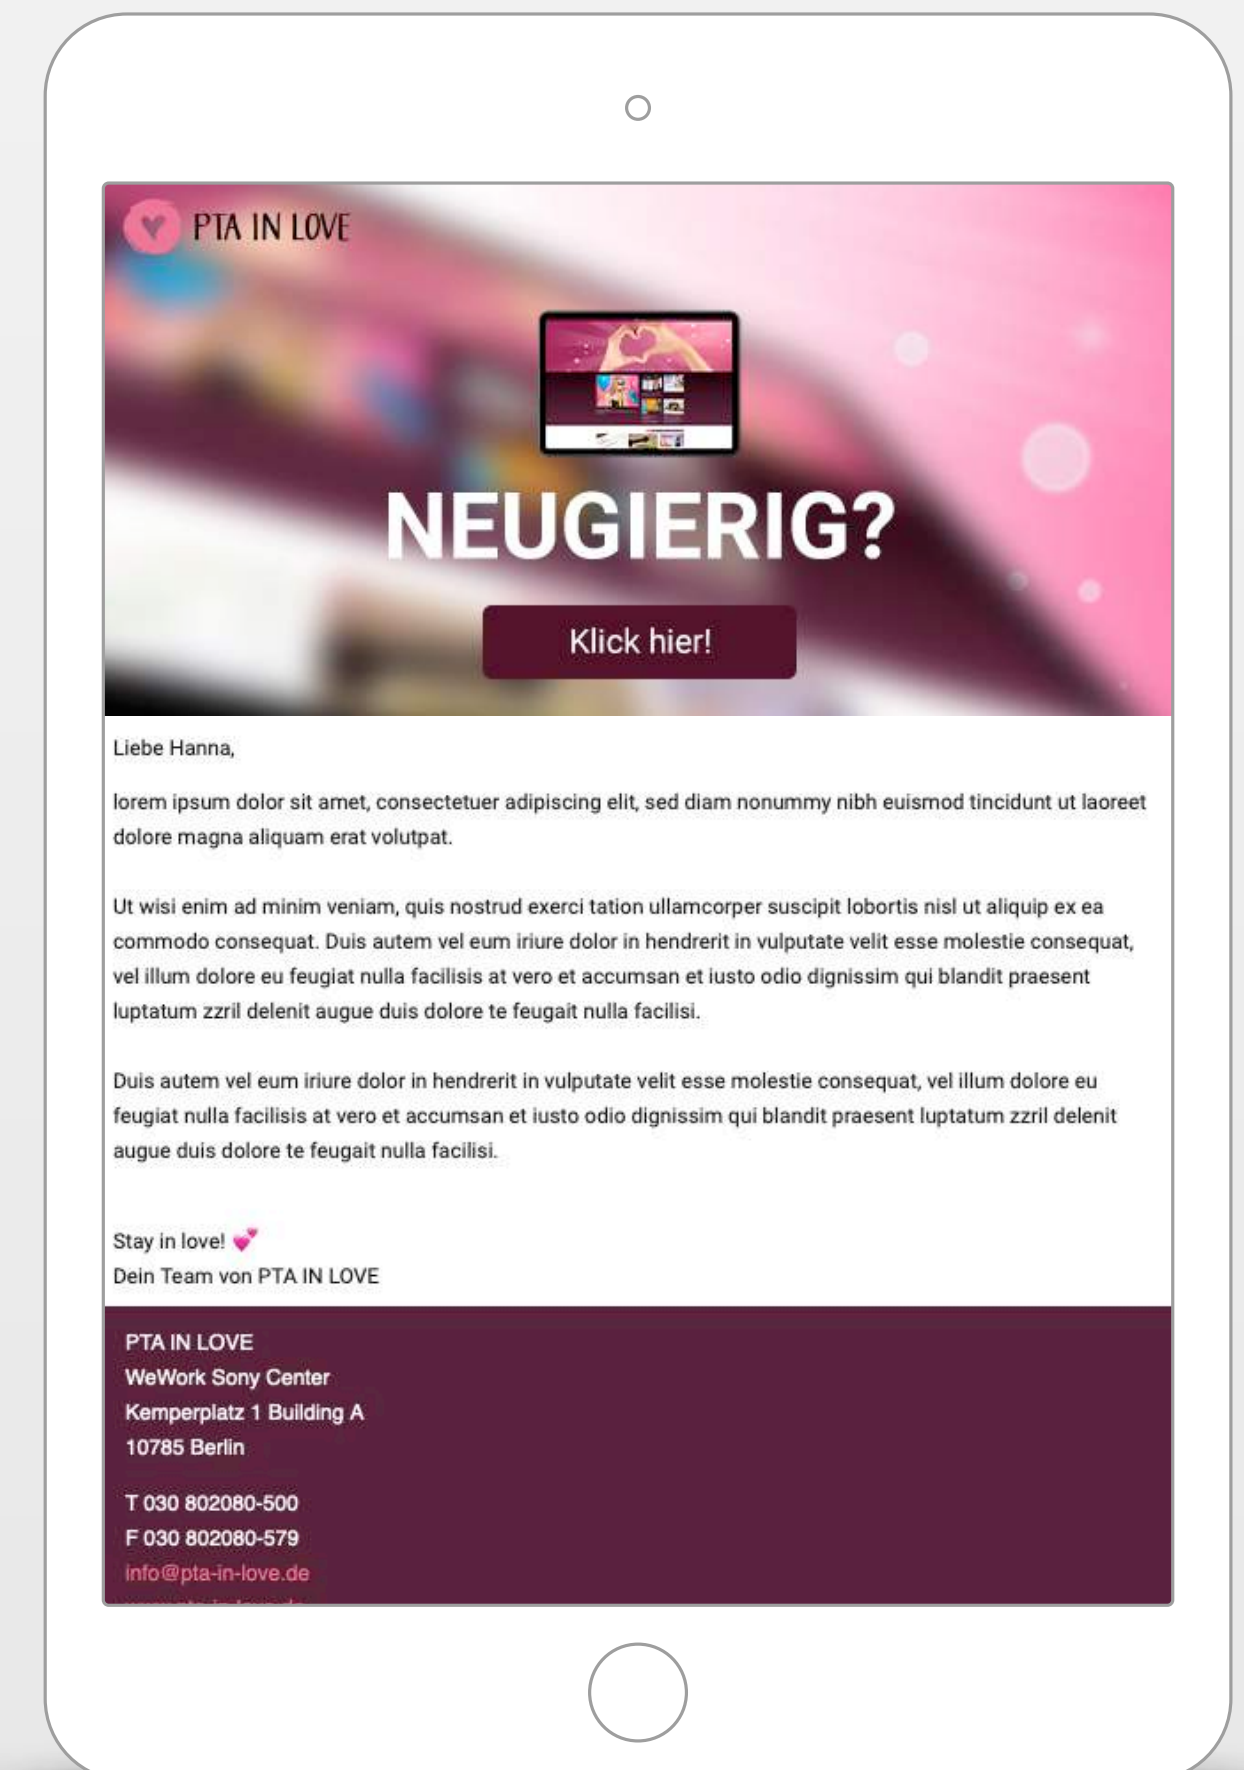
PTA IN LOVE

NEUGIERIG?

Klick hier!

Liebe Hanna,

lorem ipsum dolor sit amet, consectetuer adipiscing elit, sed diam nonummy nibh euismod tincidunt ut laoreet dolore magna aliquam erat volutpat.

Ut wisi enim ad minim veniam, quis nostrud exerci tation ullamcorper suscipit lobortis nisl ut aliquip ex ea commodo consequat. Duis autem vel eum iriure dolor in hendrerit in vulputate velit esse molestie consequat, vel illum dolore eu feugiat nulla facilisis at vero et accumsan et iusto odio dignissim qui blandit praesent luptatum zzril delenit augue duis dolore te feugait nulla facilisi.

Duis autem vel eum iriure dolor in hendrerit in vulputate velit esse molestie consequat, vel illum dolore eu feugiat nulla facilisis at vero et accumsan et iusto odio dignissim qui blandit praesent luptatum zzril delenit augue duis dolore te feugait nulla facilisi.

Stay in love! 💕
Dein Team von PTA IN LOVE

PTA IN LOVE
WeWork Sony Center
Kemperplatz 1 Building A
10785 Berlin

T 030 802080-500
F 030 802080-579
info@pta-in-love.de
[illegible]